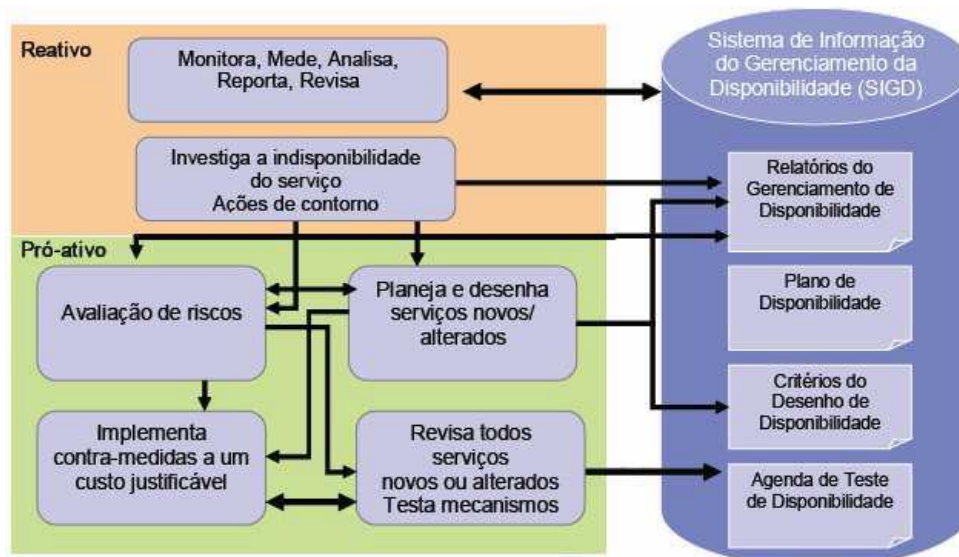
Reativo

Monitora, Mede, Analisa, Reporta, Revisa

Investiga a indisponibilidade do serviço
Ações de contorno

Pró-ativo

Avaliação de riscos

Planeja e desenha serviços novos/ alterados

Implementa contra-medidas a um custo justificável

Revisa todos serviços novos ou alterados
Testa mecanismos

Sistema de Informação do Gerenciamento da Disponibilidade (SIGD)

Relatórios do Gerenciamento de Disponibilidade

Plano de Disponibilidade

Critérios do Desenho de Disponibilidade

Agenda de Teste de Disponibilidade